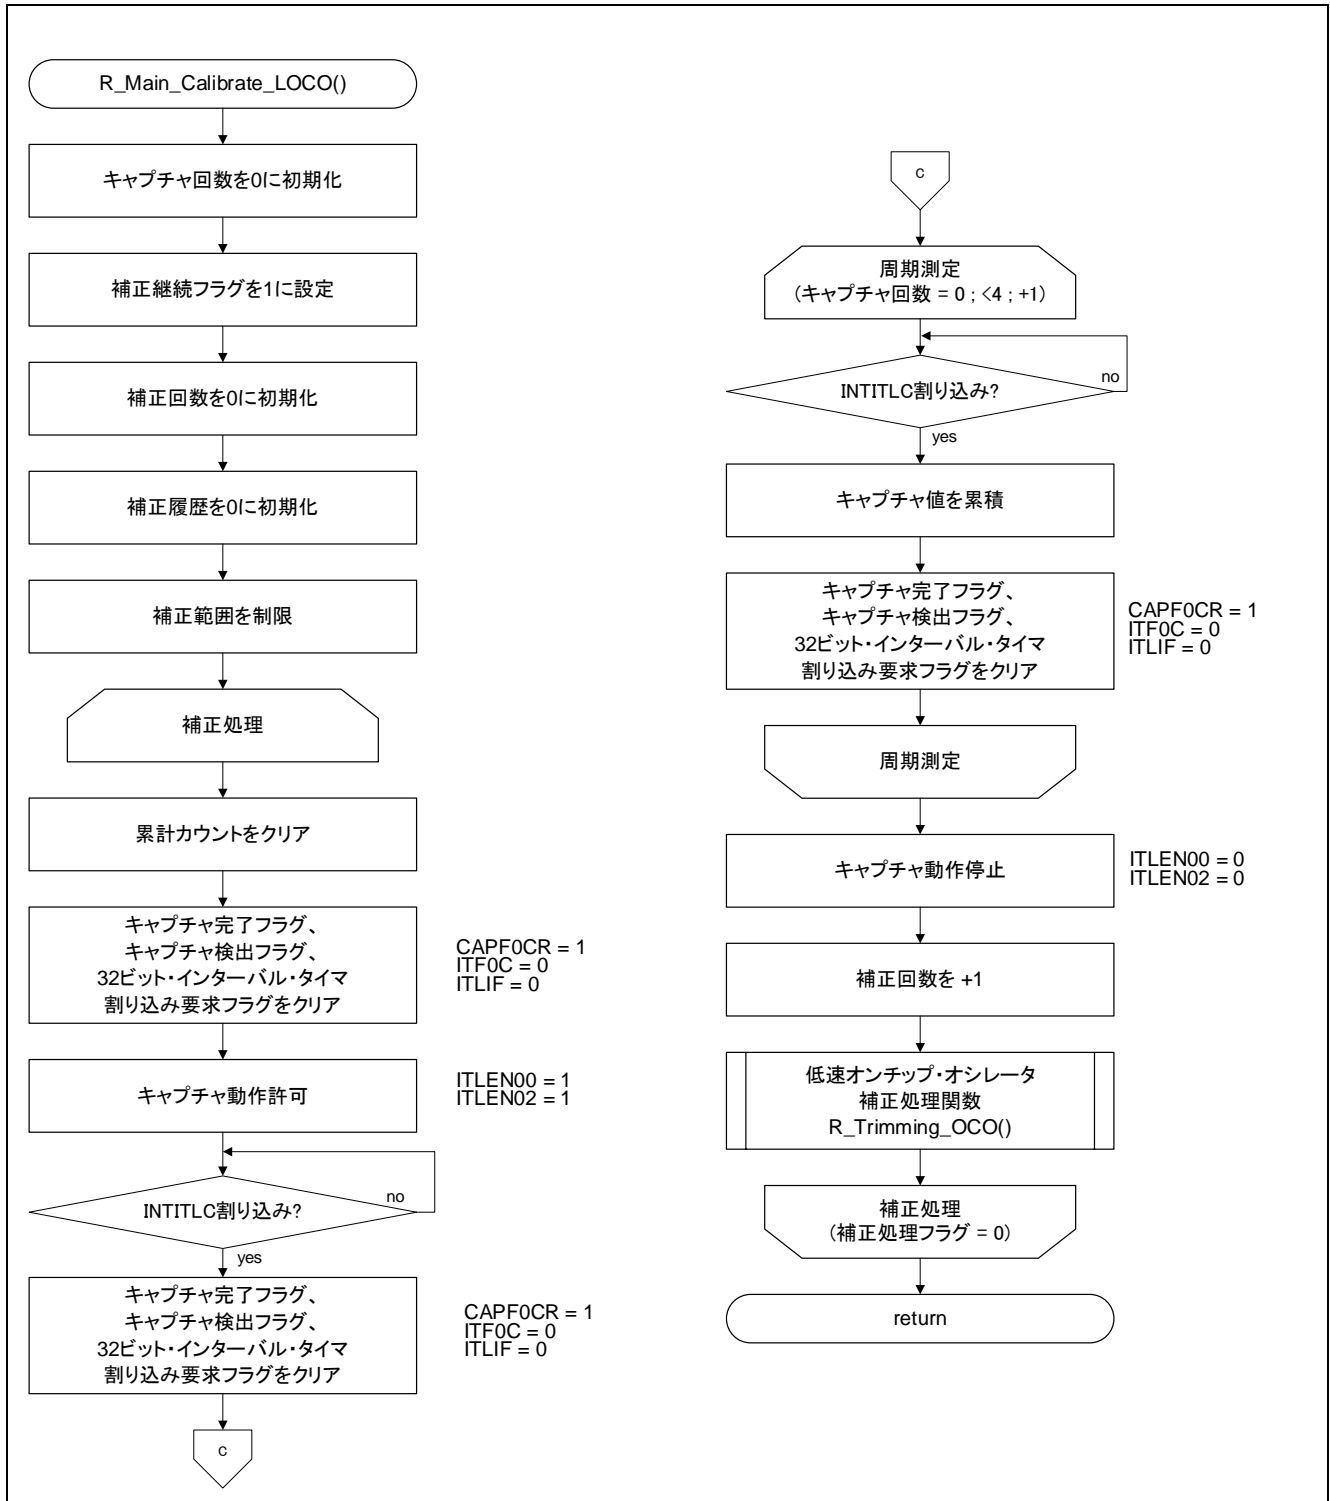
R_Main_Calibrate_LOCO()

キャプチャ回数を0に初期化

補正継続フラグを1に設定

補正回数を0に初期化

補正履歴を0に初期化

補正範囲を制限

補正処理

累計カウントをクリア

キャプチャ完了フラグ、
キャプチャ検出フラグ、
32ビット・インターバル・タイマ
割り込み要求フラグをクリア

CAPF0CR = 1
ITF0C = 0
ITLIF = 0

キャプチャ動作許可

ITLEN00 = 1
ITLEN02 = 1

INTITLC割り込み?

no

yes

キャプチャ完了フラグ、
キャプチャ検出フラグ、
32ビット・インターバル・タイマ
割り込み要求フラグをクリア

CAPF0CR = 1
ITF0C = 0
ITLIF = 0

c

c

周期測定
(キャプチャ回数 = 0 ; <4 ; +1)

INTITLC割り込み?

no

yes

キャプチャ値を累積

キャプチャ完了フラグ、
キャプチャ検出フラグ、
32ビット・インターバル・タイマ
割り込み要求フラグをクリア

CAPF0CR = 1
ITF0C = 0
ITLIF = 0

周期測定

キャプチャ動作停止

ITLEN00 = 0
ITLEN02 = 0

補正回数を +1

低速オンチップ・オシレータ
補正処理関数
R_Trimming_OCO()

補正処理
(補正処理フラグ = 0)

return